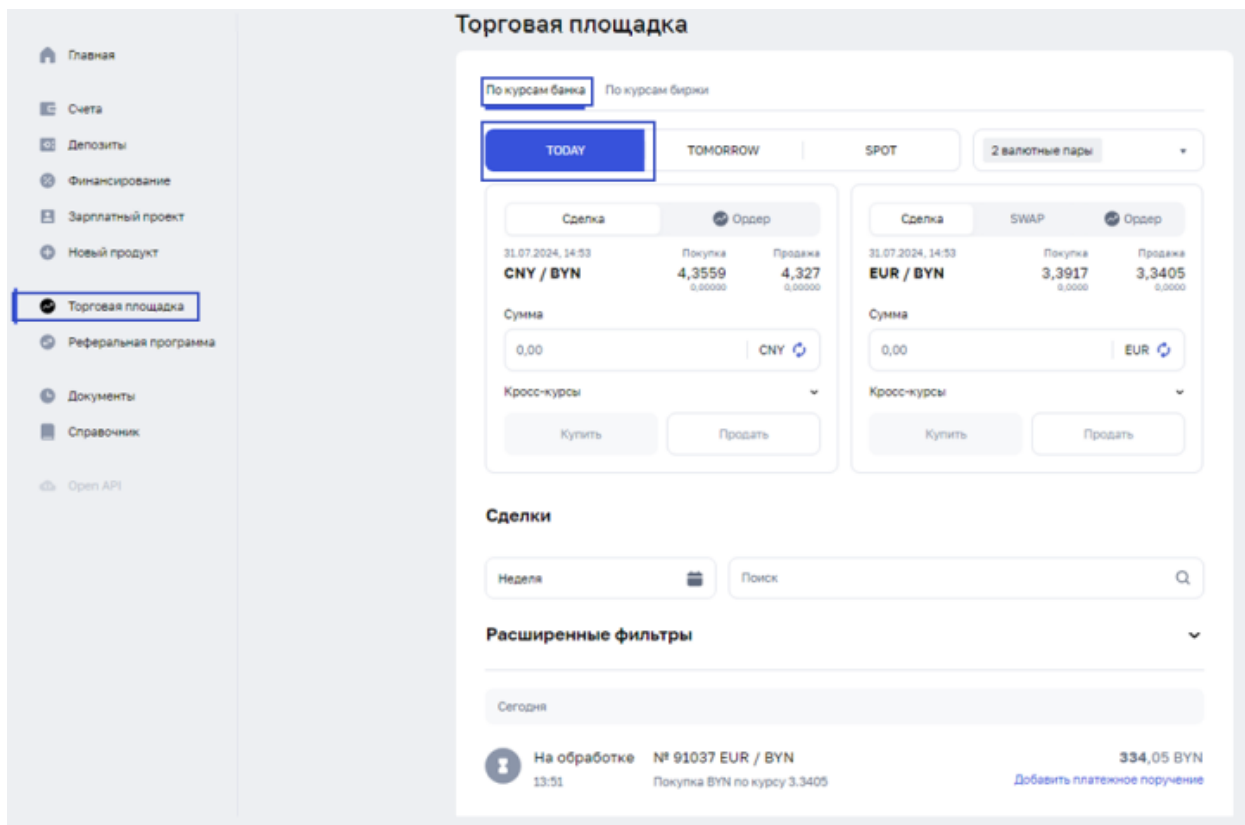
Главная

Счета

Депозиты

Финансирование

Зарплатный проект

Новый продукт

Торговая площадка

Реферальная программа

Документы

Справочник

Open API

Торговая площадка

По курсам банка
По курсам биржи

TODAY
TOMORROW
SPOT
2 валютные пары

Сделка
Ордер

31.07.2024, 14:53
CNY / BYN
Покупка
4,3559
0,00000
Продажа
4,327
0,00000

Сумма
0,00
CNY

Кросс-курсы

Купить
Продать

Сделка
SWAP
Ордер

31.07.2024, 14:53
EUR / BYN
Покупка
3,3917
0,0000
Продажа
3,3405
0,0000

Сумма
0,00
EUR

Кросс-курсы

Купить
Продать

Сделки

Неделя
Поиск

Расширенные фильтры

Сегодня

На обработке
13:51
№ 91037 EUR / BYN
Покупка BYN по курсу 3.3405
334,05 BYN
Добавить платежное поручение